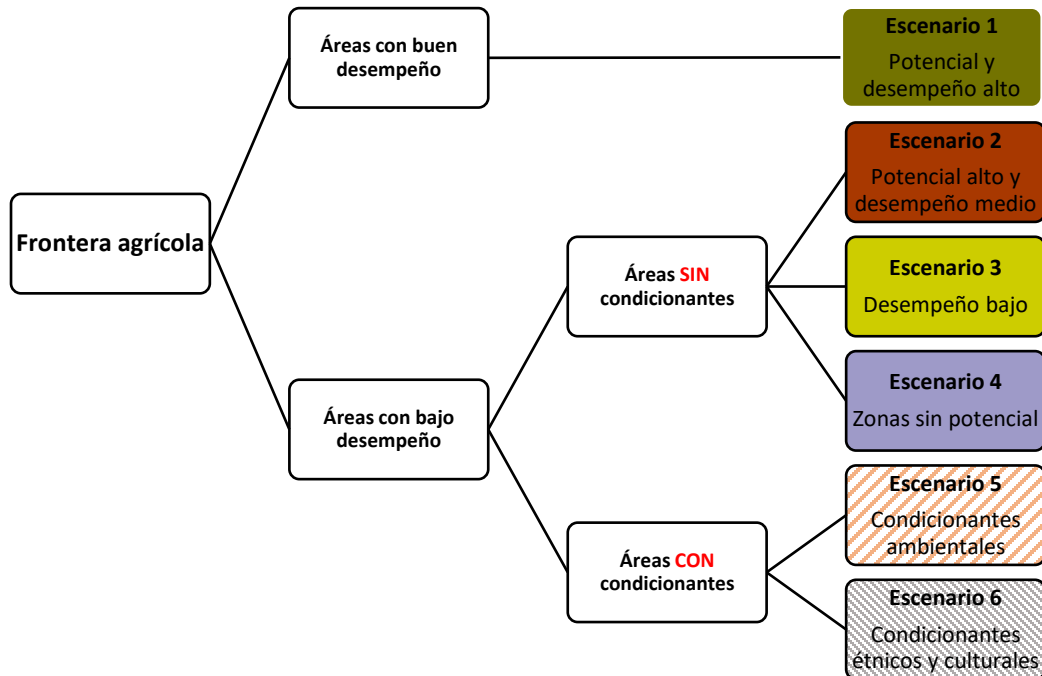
Frontera agrícola

Áreas con buen desempeño

Escenario 1
Potencial y desempeño alto

Áreas con bajo desempeño

Áreas SIN condicionantes

Escenario 2
Potencial alto y desempeño medio

Escenario 3
Desempeño bajo

Escenario 4
Zonas sin potencial

Áreas CON condicionantes

Escenario 5
Condicionantes ambientales

Escenario 6
Condicionantes étnicos y culturales